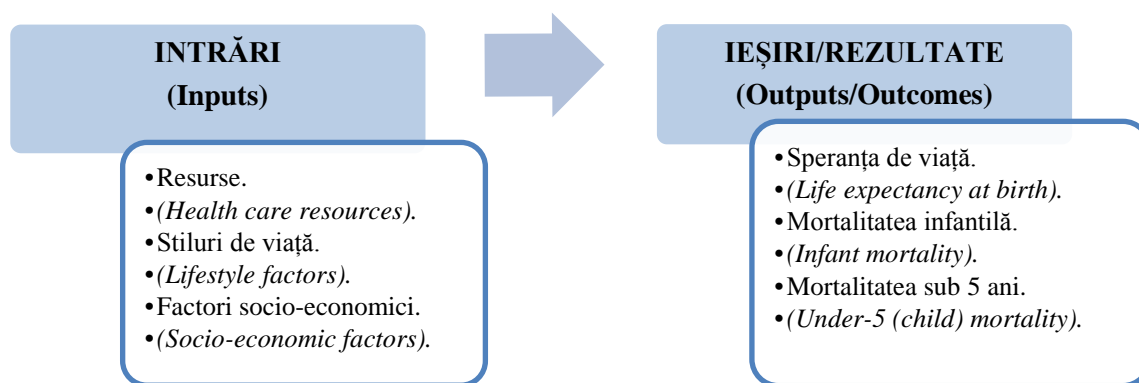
**INTRĂRI**
**(Inputs)**

- Resurse.
- *(Health care resources).*
- Stiluri de viață.
- *(Lifestyle factors).*
- Factori socio-economici.
- *(Socio-economic factors).*

**IEȘIRI/REZULTATE**
**(Outputs/Outcomes)**

- Speranța de viață.
- *(Life expectancy at birth).*
- Mortalitatea infantilă.
- *(Infant mortality).*
- Mortalitatea sub 5 ani.
- *(Under-5 (child) mortality).*